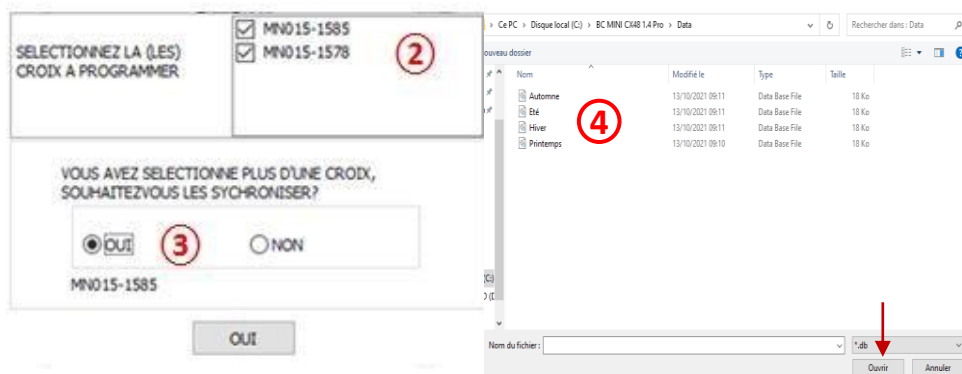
SELECTIONNEZ LA (LES) CROIX A PROGRAMMER

MN015-1585
MN015-1578

2

VOUS AVEZ SELECTIONNE PLUS D'UNE CROIX, SOUHAITEZVOUS LES SYCHRONISER?

OUI 3 NON

MN015-1585

OUI

› Ce PC › Disque local (C:) › BC MINI CX48 1.4 Pro › Data

Rechercher dans : Data

ouveau dossier

| Nom | Modifié le | Type | Taille |
|---|---|---|---|
| Automne | 13/10/2021 09:11 | Data Base File | 18 Ko |
| Été | 13/10/2021 09:11 | Data Base File | 18 Ko |
| Hiver | 13/10/2021 09:11 | Data Base File | 18 Ko |
| Printemps | 13/10/2021 09:10 | Data Base File | 18 Ko |

4

(C:)

Nom du fichier :

*.db

Ouvrir

Annuler